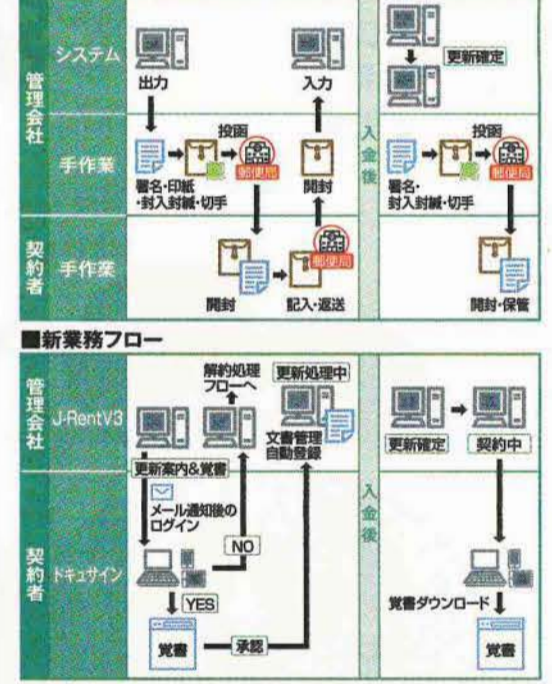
管理会社

システム

出力

入力

更新確定

手作業

投函

郵便局

署名・印紙・封入封緘・切手

開封

入金後

投函

郵便局

署名・封入封緘・切手

契約者

手作業

郵便局

開封

記入・返送

開封・保管

■新業務フロー

管理会社

J-RentV3

解約処理フローへ

更新処理中

文書管理自動登録

更新確定

契約中

更新案内&覚書

メール通知後のログイン

NO

入金後

契約者

ドキュサイン

YES

覚書

承認

覚書ダウンロード

覚書